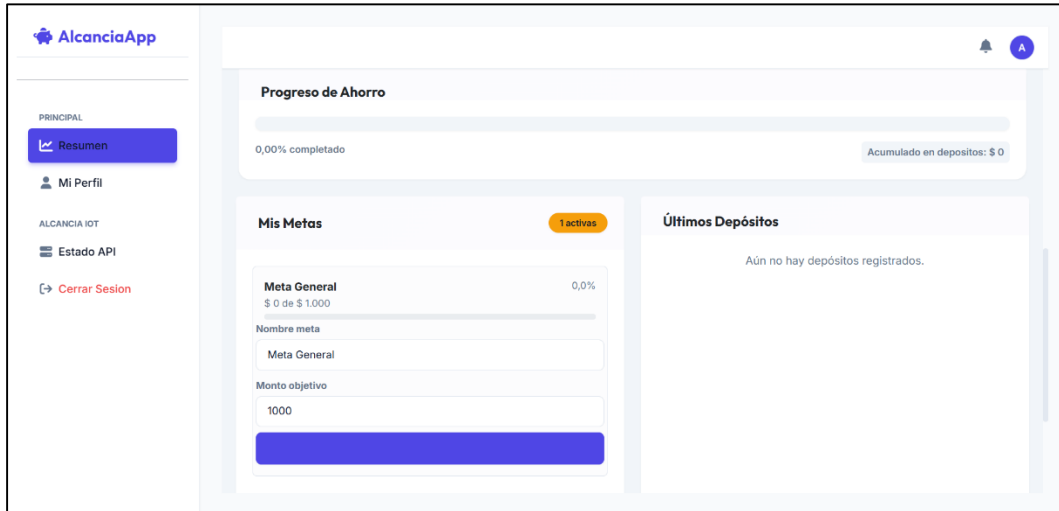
AlcanciaApp

PRINCIPAL

Resumen

Mi Perfil

ALCANCIA IOT

Estado API

Cerrar Sesion

A

Progreso de Ahorro

0,00% completado

Acumulado en depositos: $ 0

Mis Metas

1 activas

Meta General

0,0%

$ 0 de $ 1.000

Nombre meta

Meta General

Monto objetivo

1000

Últimos Depósitos

Aún no hay depósitos registrados.